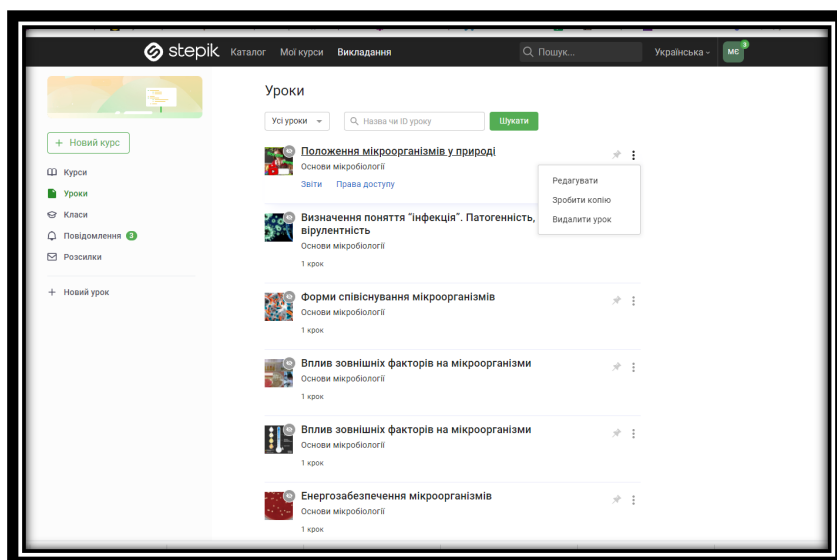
stepik Каталог Мої курси Викладання

Пошук...

Українська

МЄ 3

Новий курс

Курси
Уроки
Класи
Повідомлення 3
Розсилки

Новий урок

Уроки

Усі уроки

Назва чи ID уроку

Шукати

Положення мікроорганізмів у природі
Основи мікробіології
Звіти Права доступу

Редагувати
Зробити копію
Видалити урок

Визначення поняття "інфекція". Патогенність, вірулентність
Основи мікробіології
1 крок

Форми співіснування мікроорганізмів
Основи мікробіології
1 крок

Вплив зовнішніх факторів на мікроорганізми
Основи мікробіології
1 крок

Вплив зовнішніх факторів на мікроорганізми
Основи мікробіології
1 крок

Енергозабезпечення мікроорганізмів
Основи мікробіології
1 крок